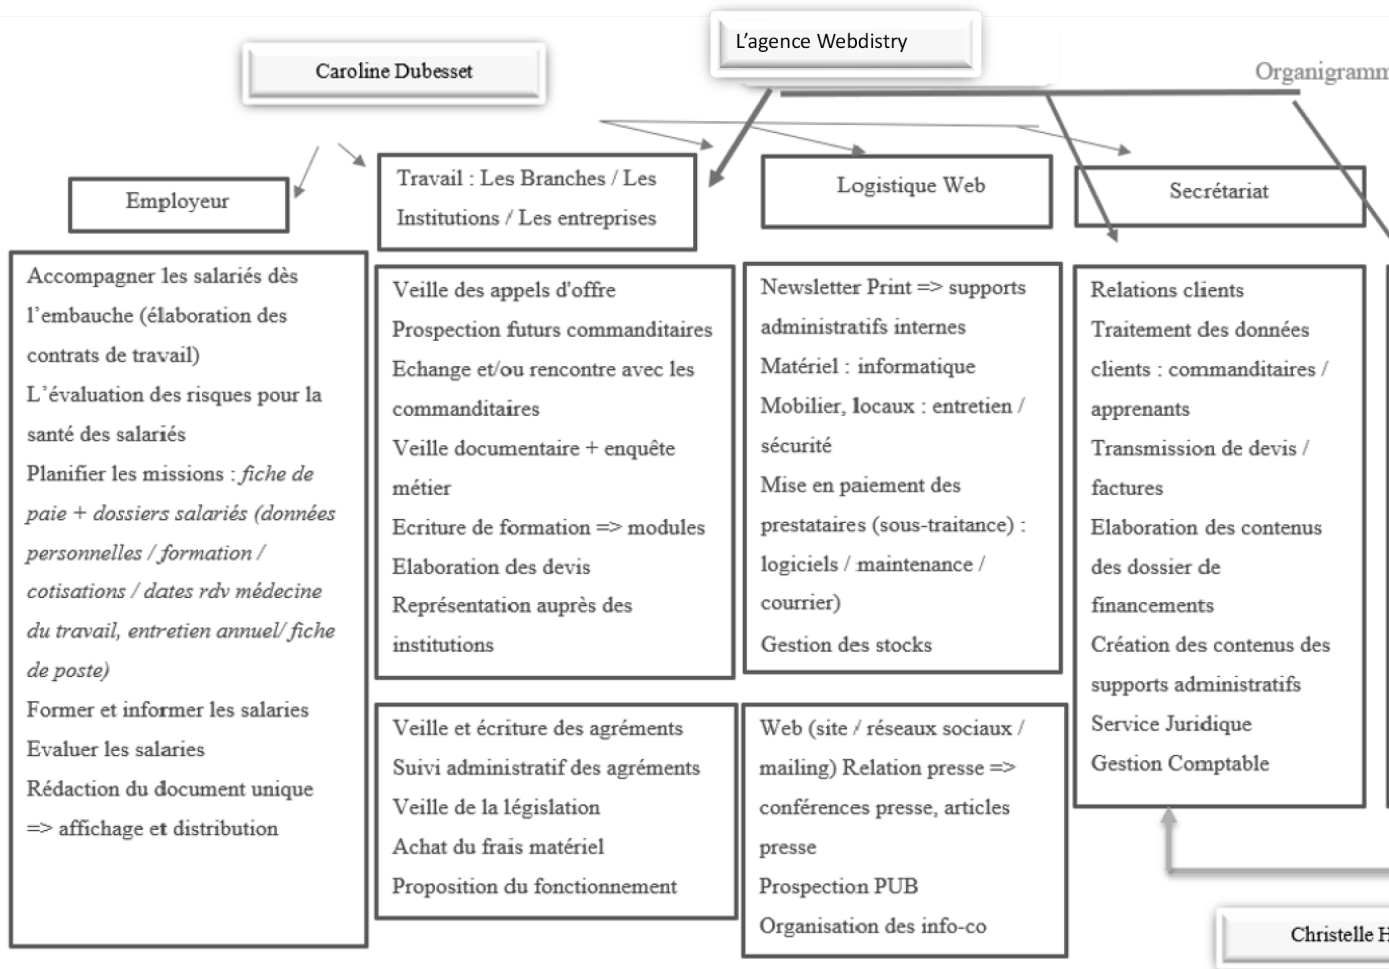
L'agence Webdistry

Caroline Dubesset

Organigramm

Employeur

Travail : Les Branches / Les Institutions / Les entreprises

Logistique Web

Secrétariat

Accompagner les salariés dès l'embauche (élaboration des contrats de travail)
L'évaluation des risques pour la santé des salariés
Planifier les missions : *fiche de paie + dossiers salariés (données personnelles / formation / cotisations / dates rdv médecine du travail, entretien annuel/ fiche de poste)*
Former et informer les salaries
Evaluer les salaries
Rédaction du document unique => affichage et distribution

Veille des appels d'offre
Prospection futurs commanditaires
Echange et/ou rencontre avec les commanditaires
Veille documentaire + enquête métier
Ecriture de formation => modules
Elaboration des devis
Représentation auprès des institutions

Veille et écriture des agréments
Suivi administratif des agréments
Veille de la législation
Achat du frais matériel
Proposition du fonctionnement

Newsletter Print => supports administratifs internes
Matériel : informatique
Mobilier, locaux : entretien / sécurité
Mise en paiement des prestataires (sous-traitance) : logiciels / maintenance / courrier)
Gestion des stocks

Web (site / réseaux sociaux / mailing) Relation presse => conférences presse, articles presse
Prospection PUB
Organisation des info-co

Relations clients
Traitement des données clients : commanditaires / apprenants
Transmission de devis / factures
Elaboration des contenus des dossier de financements
Création des contenus des supports administratifs
Service Juridique
Gestion Comptable

Christelle H